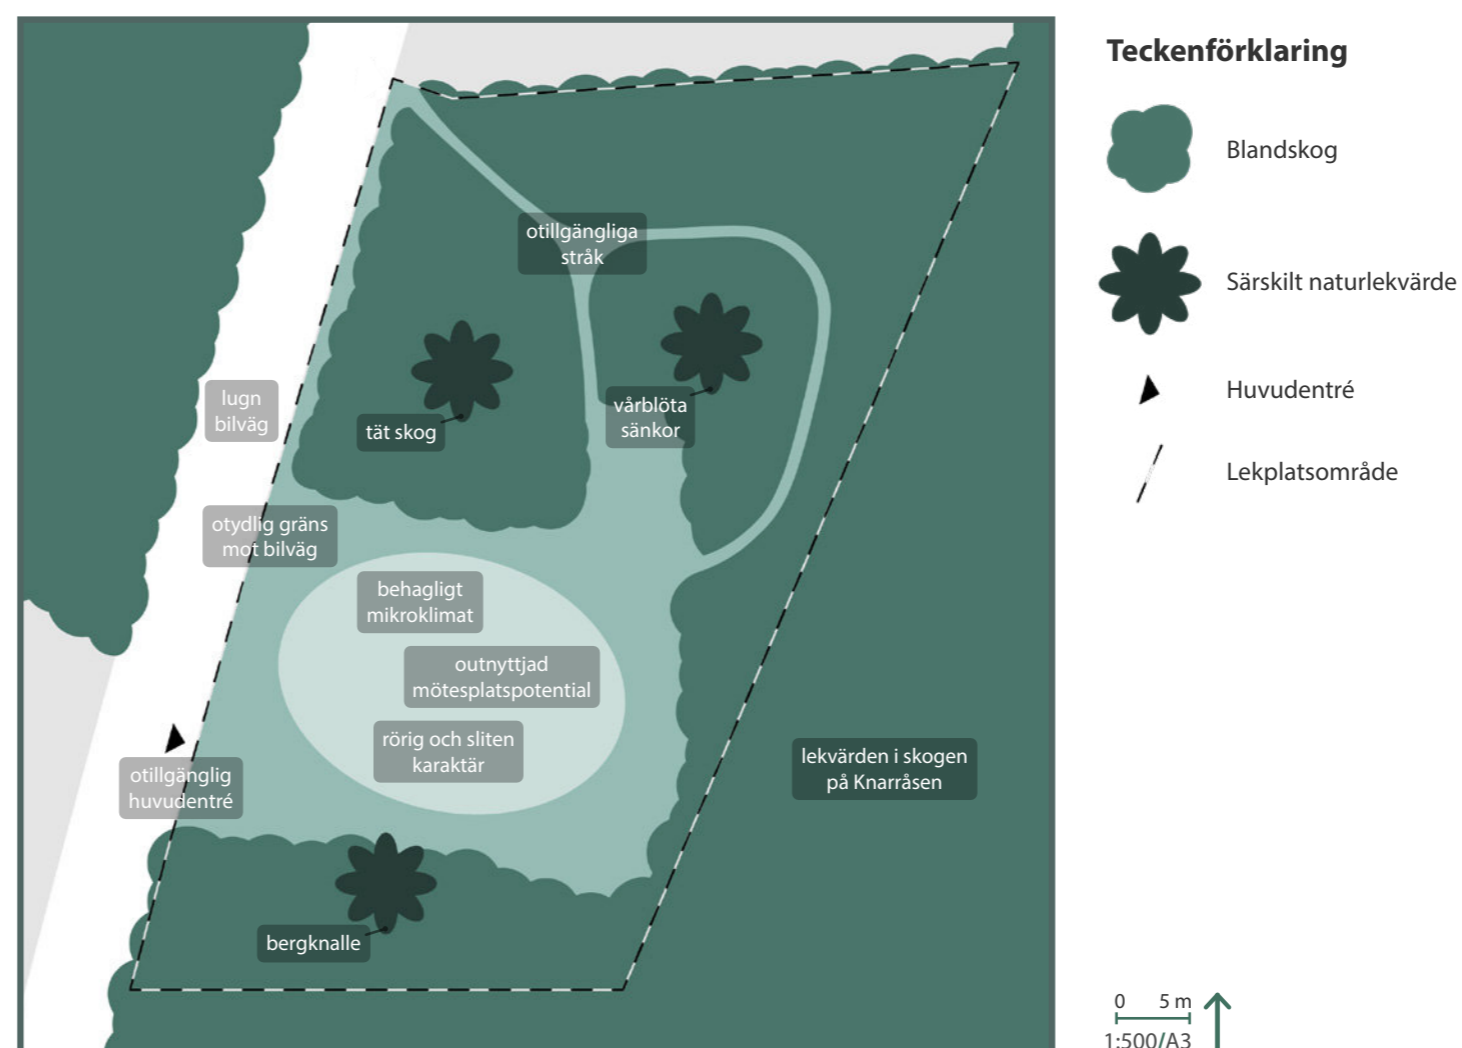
otillgängliga stråk

lugn bilväg

tät skog

vårblöta sänkor

otydlig gräns mot bilväg

behagligt mikroklimat

outnyttjad mötesplatspotential

rörig och sliten karaktär

otillgänglig huvudentré

lekvärden i skogen på Knarråsen

bergknalle

Teckenförklaring

Blandskog

Särskilt naturlekvärde

Huvudentré

Lekplatsområde

0 5 m
1:500/A3